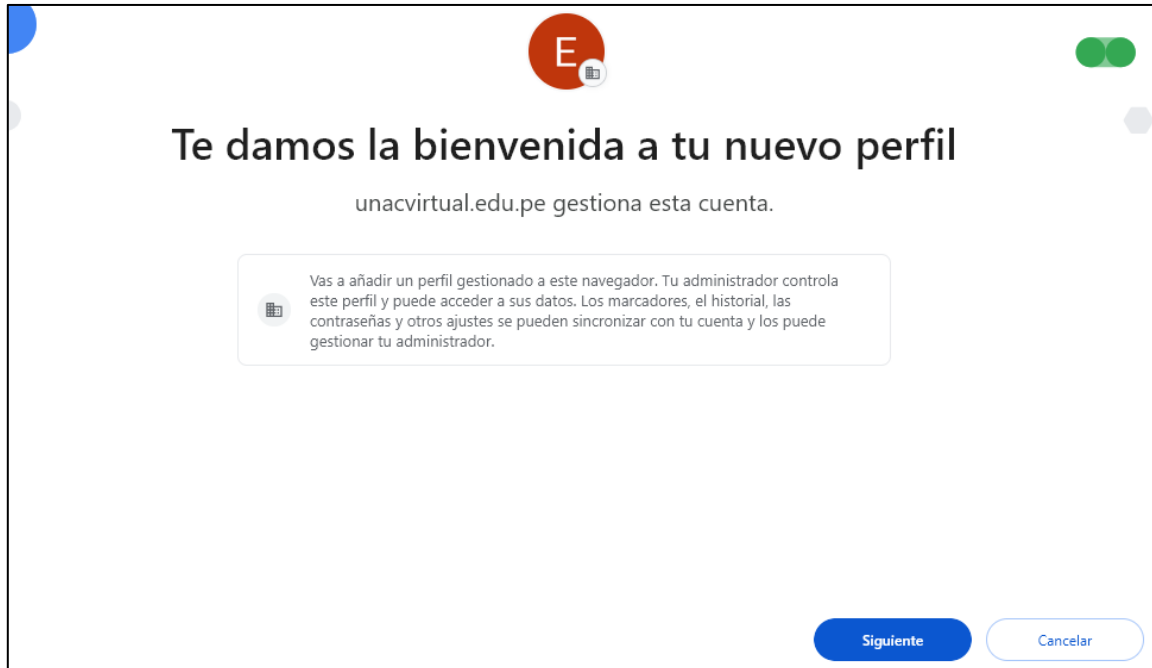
E

Te damos la bienvenida a tu nuevo perfil

unacvirtual.edu.pe gestiona esta cuenta.

Vas a añadir un perfil gestionado a este navegador. Tu administrador controla este perfil y puede acceder a sus datos. Los marcadores, el historial, las contraseñas y otros ajustes se pueden sincronizar con tu cuenta y los puede gestionar tu administrador.

Siguiente

Cancelar